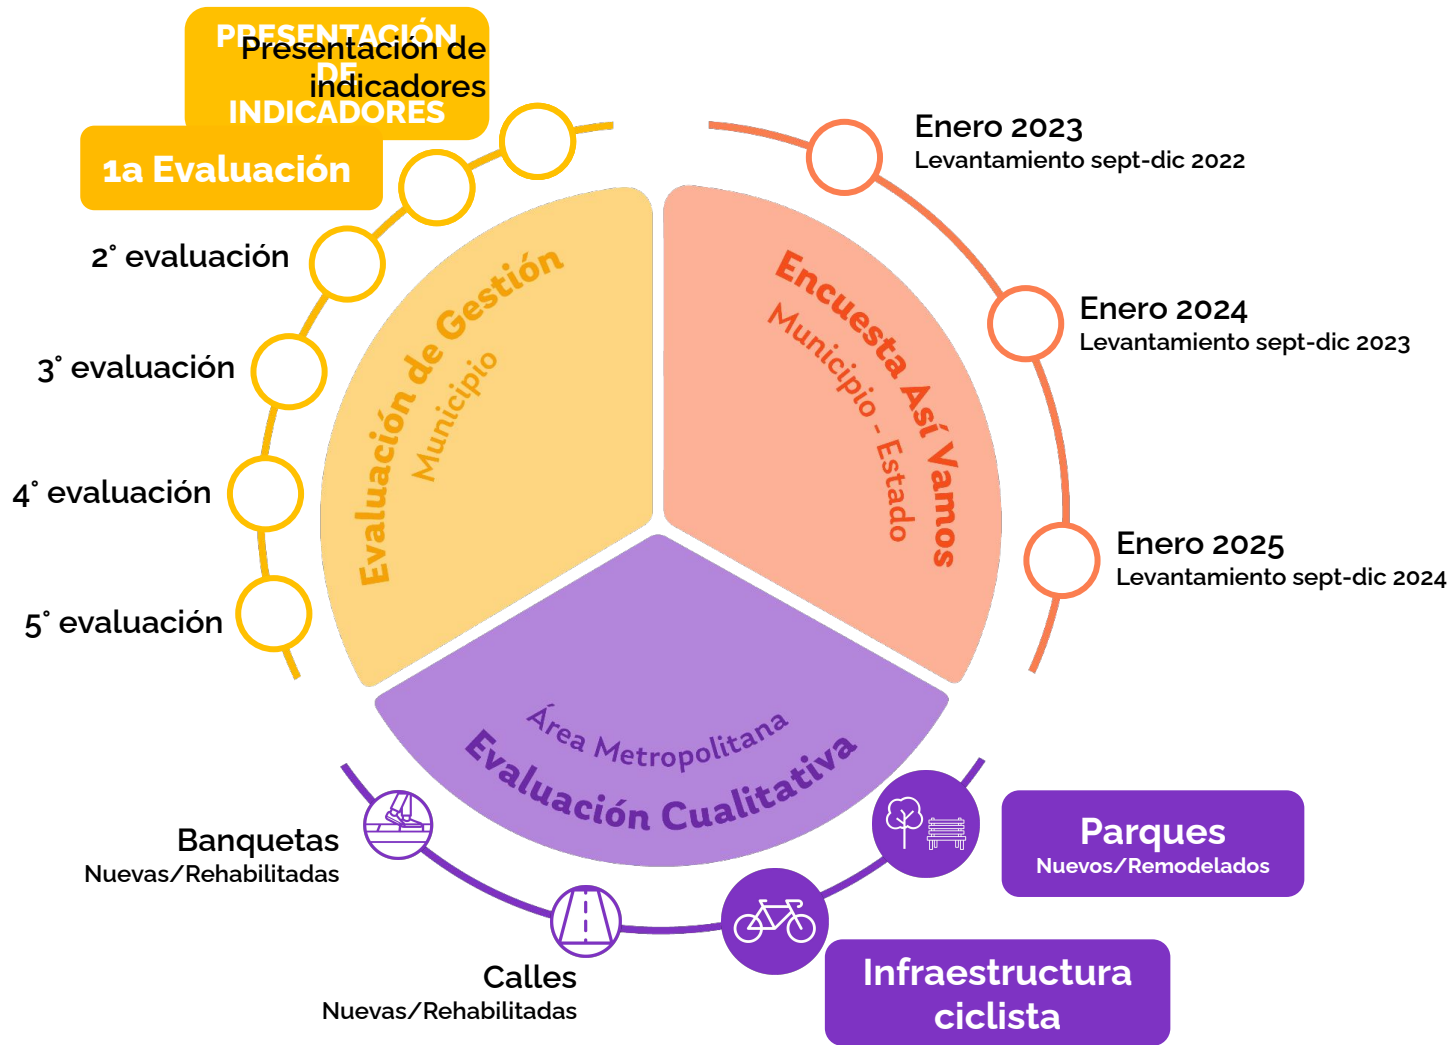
PRESENTACIÓN DE INDICADORES

Presentación de indicadores

1a Evaluación

2° evaluación

3° evaluación

4° evaluación

5° evaluación

Evaluación de Gestión
Municipio

Encuesta Así Vamos
Municipio - Estado

Enero 2023
Levantamiento sept-dic 2022

Enero 2024
Levantamiento sept-dic 2023

Enero 2025
Levantamiento sept-dic 2024

Área Metropolitana
Evaluación Cualitativa

Banquetas
Nuevas/Rehabilitadas

Calles
Nuevas/Rehabilitadas

Parques
Nuevos/Remodelados

Infraestructura ciclista